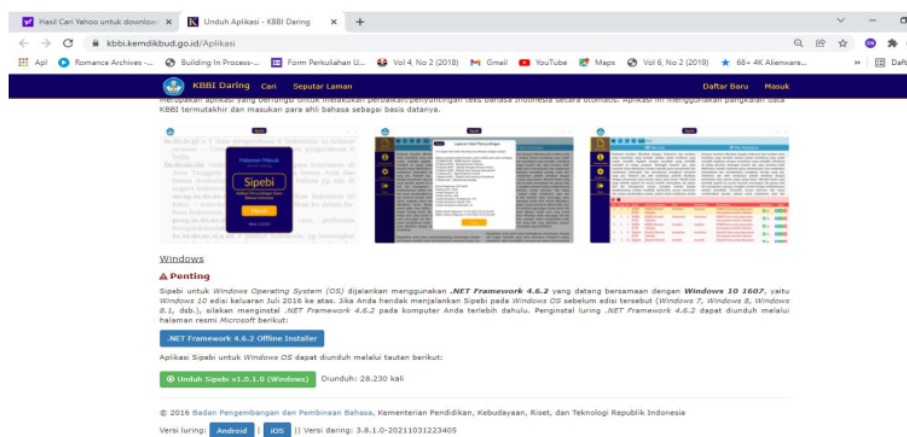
Hasil Cari Yahoo untuk downlo... ×
Unduh Aplikasi - KBBI Daring ×
+

kbbi.kemdikbud.go.id/Aplikasi

Apl
Romance Archives -...
Building In Process-...
Form Perkuliahan U...
Vol 4, No 2 (2018)
Gmail
YouTube
Maps
Vol 6, No 2 (2019)
68+ 4K Alienware...
Daft

KBBI Daring
Cari
Seputar Laman
Daftar Baru
Masuk

Merupakan aplikasi yang berfungsi untuk melakukan perbaikan/penyuntingan teks bahasa Indonesia secara otomatis. Aplikasi ini menggunakan pangkalan data KBBI termutakhir dan masukan para ahli bahasa sebagai basis datanya.

Halaman Masuk
Sipebi
Masuk

Laporan Hasil Penyuntingan

Windows

Penting

Sipebi untuk Windows Operating System (OS) dijalankan menggunakan .NET Framework 4.6.2 yang datang bersamaan dengan Windows 10 1607, yaitu Windows 10 edisi keluaran Juli 2016 ke atas. Jika Anda hendak menjalankan Sipebi pada Windows OS sebelum edisi tersebut (Windows 7, Windows 8, Windows 8.1, dsb.), silakan menginstal .NET Framework 4.6.2 pada komputer Anda terlebih dahulu. Penginstal luring .NET Framework 4.6.2 dapat diunduh melalui halaman resmi Microsoft berikut:

.NET Framework 4.6.2 Offline Installer

Aplikasi Sipebi untuk Windows OS dapat diunduh melalui tautan berikut:

Unduh Sipebi v1.0.1.0 (Windows)
Diunduh: 28.230 kali

© 2016 Badan Pengembangan dan Pembinaan Bahasa, Kementerian Pendidikan, Kebudayaan, Riset, dan Teknologi Republik Indonesia

Versi luring: Android | iOS || Versi daring: 3.8.1.0-20211031223405